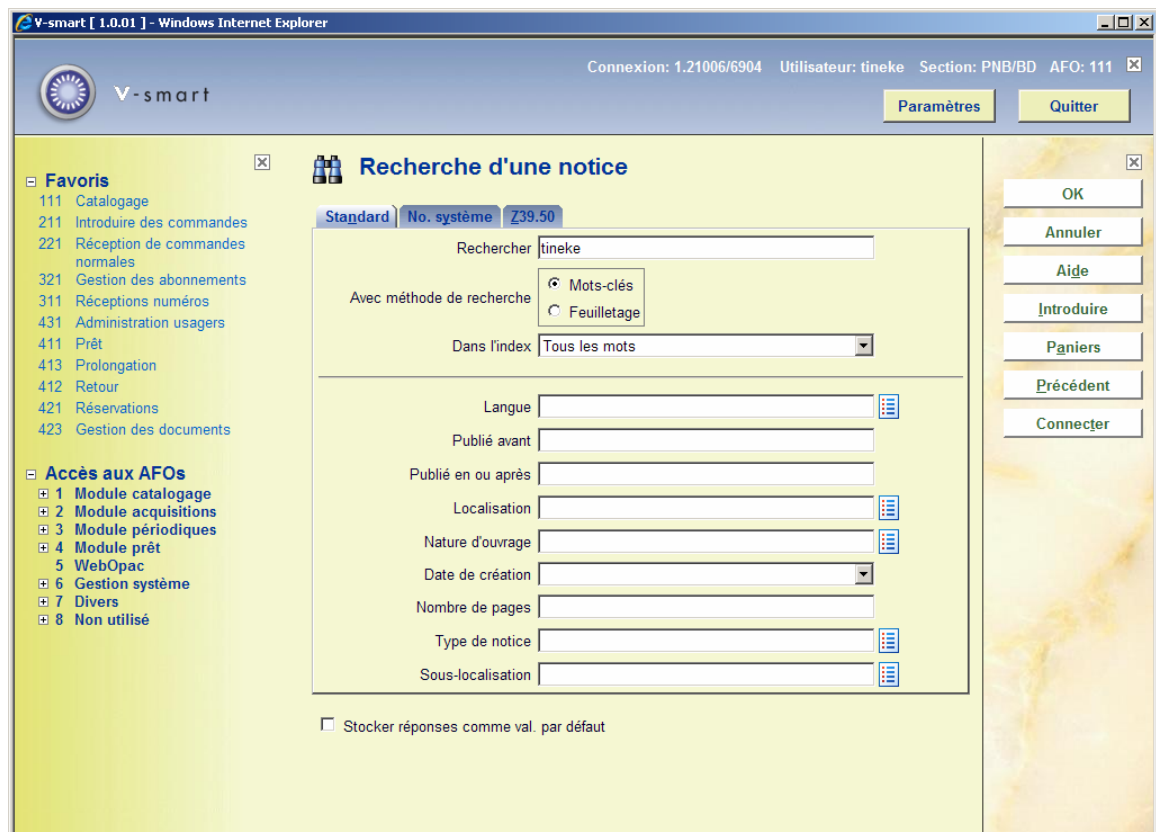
V-smart [ 1.0.01 ] - Windows Internet Explorer

V-smart

Connexion: 1.21006/6904 Utilisateur: tineke Section: PNB/BD AFO: 111

Paramètres
Quitter

Favoris
111 Catalogage
211 Introduire des commandes
221 Réception de commandes normales
321 Gestion des abonnements
311 Réceptions numéros
431 Administration usagers
411 Prêt
413 Prolongation
412 Retour
421 Réservations
423 Gestion des documents

Accès aux AFOs
1 Module catalogage
2 Module acquisitions
3 Module périodiques
4 Module prêt
5 WebOpac
6 Gestion système
7 Divers
8 Non utilisé

Recherche d'une notice

Standard | No. système | Z39.50

Rechercher tineke
Avec méthode de recherche
Mots-clés
Feuilletage
Dans l'index Tous les mots

Langue
Publié avant
Publié en ou après
Localisation
Nature d'ouvrage
Date de création
Nombre de pages
Type de notice
Sous-localisation

Stocker réponses comme val. par défaut

OK
Annuler
Aide
Introduire
Paniers
Précédent
Connecter